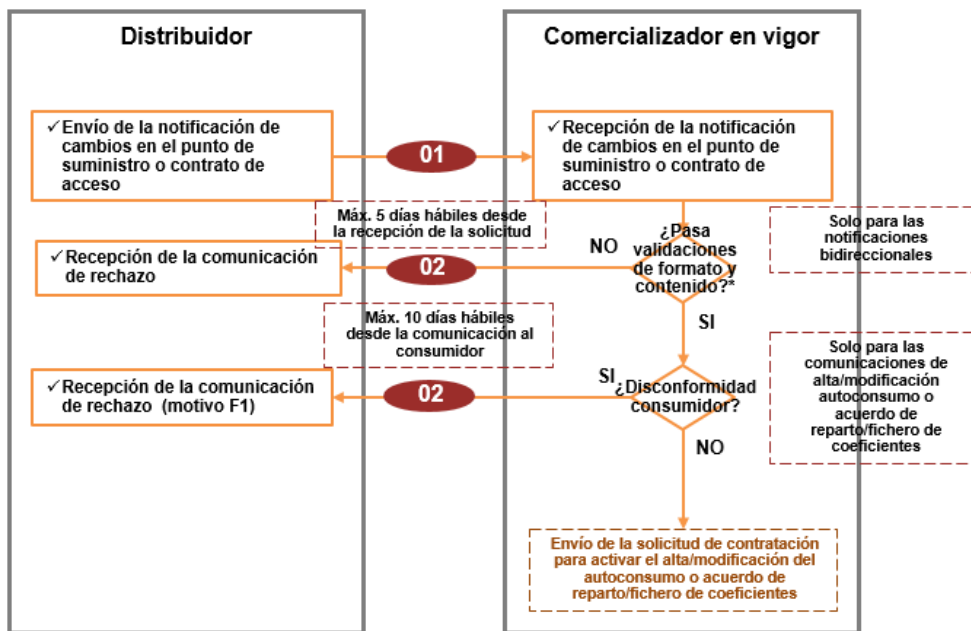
Distribuidor

Comercializador en vigor

✓Envío de la notificación de cambios en el punto de suministro o contrato de acceso

01

✓Recepción de la notificación de cambios en el punto de suministro o contrato de acceso

Máx. 5 días hábiles desde la recepción de la solicitud

¿Pasa validaciones de formato y contenido?*

Solo para las notificaciones bidireccionales

NO

✓Recepción de la comunicación de rechazo

02

SI

Máx. 10 días hábiles desde la comunicación al consumidor

Solo para las comunicaciones de alta/modificación autoconsumo o acuerdo de reparto/fichero de coeficientes

SI

✓Recepción de la comunicación de rechazo (motivo F1)

02

¿Disconformidad consumidor?

NO

Envío de la solicitud de contratación para activar el alta/modificación del autoconsumo o acuerdo de reparto/fichero de coeficientes